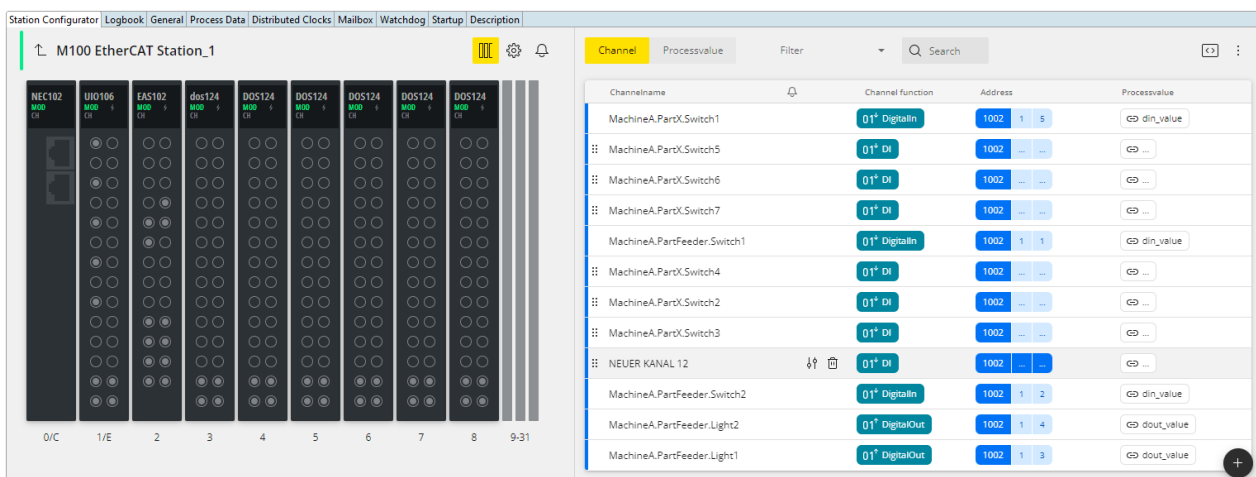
Station Configurator | Logbook | General | Process Data | Distributed Clocks | Mailbox | Watchdog | Startup | Description

M100 EtherCAT Station_1

| NEC102 MOD CH | UIO106 MOD CH | EAS102 MOD CH | dos124 MOD CH | DOS124 MOD CH | DOS124 MOD CH | DOS124 MOD CH | DOS124 MOD CH | DOS124 MOD CH | |
|---|---|---|---|---|---|---|---|---|---|
| 0/C | 1/E | 2 | 3 | 4 | 5 | 6 | 7 | 8 | 9-31 |

Channel | Processvalue | Filter | Search

| Channelname | | Channel function | Address | Processvalue |
|---|---|---|---|---|
| MachineA.PartX.Switch1 | | 01 DigitalIn | 1002 1 5 | din_value |
| MachineA.PartX.Switch5 | | 01 DI | 1002 ... ... | ... |
| MachineA.PartX.Switch6 | | 01 DI | 1002 ... ... | ... |
| MachineA.PartX.Switch7 | | 01 DI | 1002 ... ... | ... |
| MachineA.PartFeeder.Switch1 | | 01 DigitalIn | 1002 1 1 | din_value |
| MachineA.PartX.Switch4 | | 01 DI | 1002 ... ... | ... |
| MachineA.PartX.Switch2 | | 01 DI | 1002 ... ... | ... |
| MachineA.PartX.Switch3 | | 01 DI | 1002 ... ... | ... |
| NEUER KANAL 12 | | 01 DI | 1002 ... ... | ... |
| MachineA.PartFeeder.Switch2 | | 01 DigitalIn | 1002 1 2 | din_value |
| MachineA.PartFeeder.Light2 | | 01 DigitalOut | 1002 1 4 | dout_value |
| MachineA.PartFeeder.Light1 | | 01 DigitalOut | 1002 1 3 | dout_value |